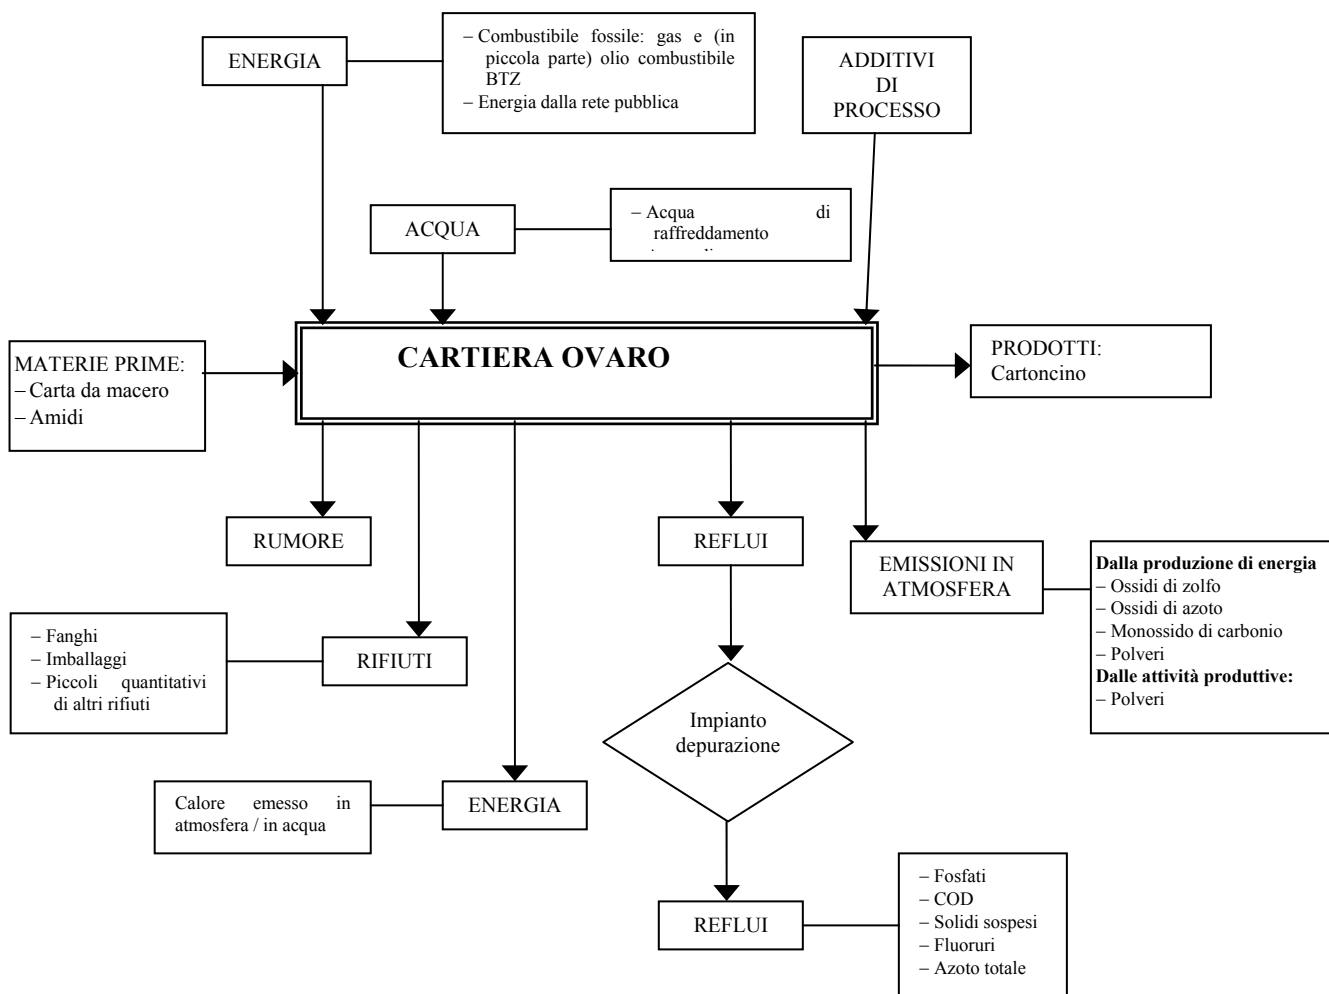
ENERGIA

– Combustibile fossile: gas e (in piccola parte) olio combustibile BTZ
– Energia dalla rete pubblica

ADDITIVI DI PROCESSO

ACQUA

– Acqua di raffreddamento
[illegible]

MATERIE PRIME:
– Carta da macero
– Amidi

CARTIERA OVARO

PRODOTTI:
Cartoncino

RUMORE

REFLUI

EMISSIONI IN ATMOSFERA

**Dalla produzione di energia**
– Ossidi di zolfo
– Ossidi di azoto
– Monossido di carbonio
– Polveri
**Dalle attività produttive:**
– Polveri

– Fanghi
– Imballaggi
– Piccoli quantitativi di altri rifiuti

RIFIUTI

Impianto depurazione

Calore emesso in atmosfera / in acqua

ENERGIA

REFLUI

– Fosfati
– COD
– Solidi sospesi
– Fluoruri
– Azoto totale